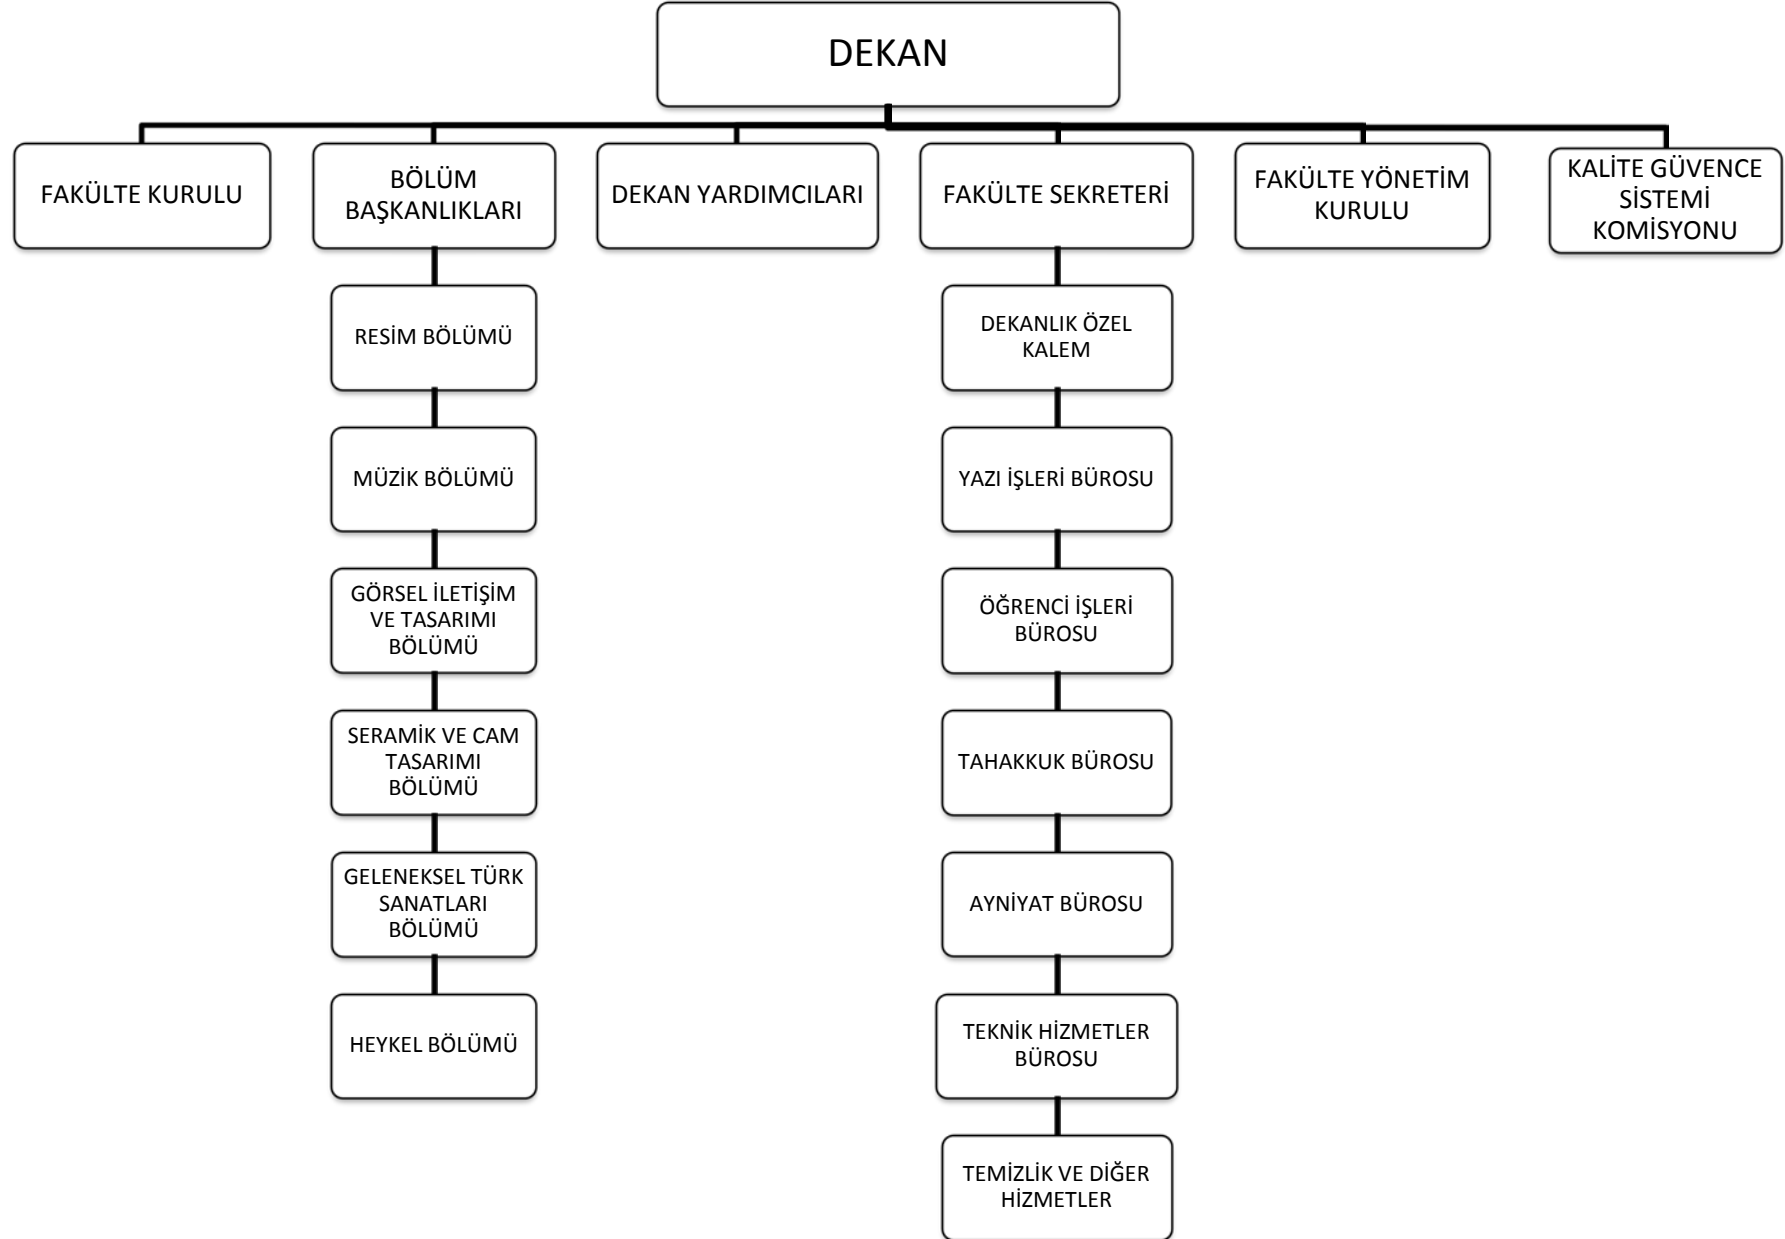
DEKAN

FAKÜLTE KURULU

BÖLÜM BAŞKANLIKLARI

DEKAN YARDIMCILARI

FAKÜLTE SEKRETERİ

FAKÜLTE YÖNETİM KURULU

KALİTE GÜVENCE SİSTEMİ KOMİSYONU

RESİM BÖLÜMÜ

MÜZİK BÖLÜMÜ

GÖRSEL İLETİŞİM VE TASARIMI BÖLÜMÜ

SERAMİK VE CAM TASARIMI BÖLÜMÜ

GELENEKSEL TÜRK SANATLARI BÖLÜMÜ

HEYKEL BÖLÜMÜ

DEKANLIK ÖZEL KALEM

YAZI İŞLERİ BÜROSU

ÖĞRENCİ İŞLERİ BÜROSU

TAHAKKUK BÜROSU

AYNİYAT BÜROSU

TEKNİK HİZMETLER BÜROSU

TEMİZLİK VE DİĞER HİZMETLER